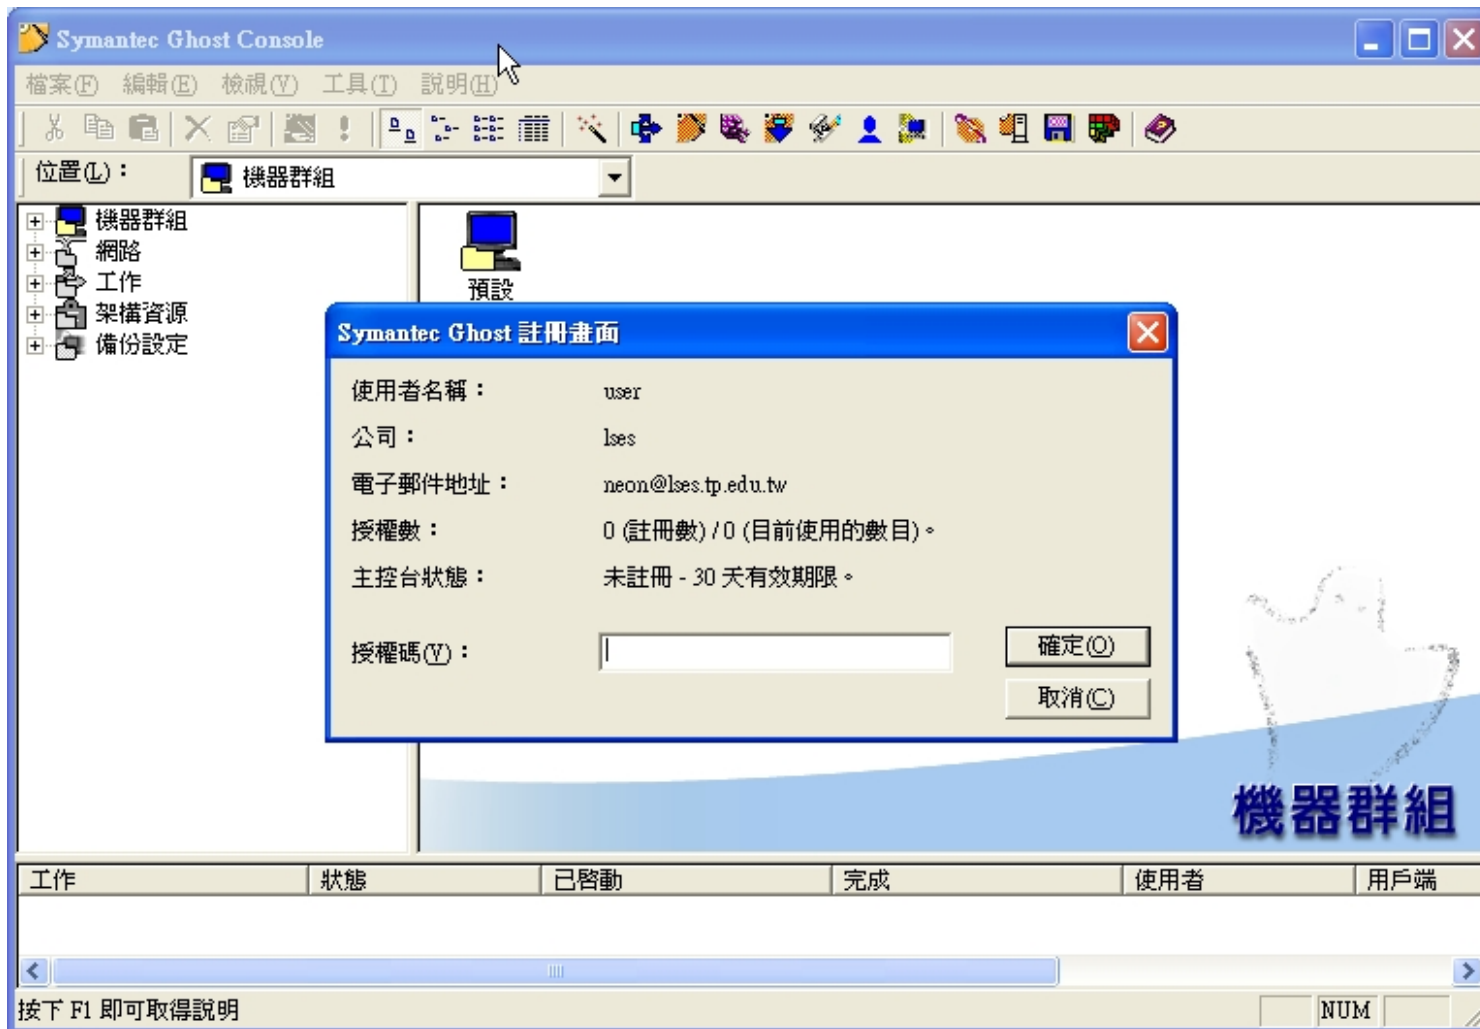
Symantec Ghost Console

檔案(F) 編輯(E) 檢視(V) 工具(T) 說明(H)

位置(L)： 機器群組

機器群組
網路
工作
架構資源
備份設定

預設

Symantec Ghost 註冊畫面

使用者名稱： user
公司： lses
電子郵件地址： neon@lses.tp.edu.tw
授權數： 0 (註冊數) / 0 (目前使用的數目)。
主控台狀態： 未註冊 - 30 天有效期限。

授權碼(Y)：

確定(O)
取消(C)

機器群組

| 工作 | 狀態 | 已啓動 | 完成 | 使用者 | 用戶端 |
|---|---|---|---|---|---|

按下 F1 即可取得說明

NUM